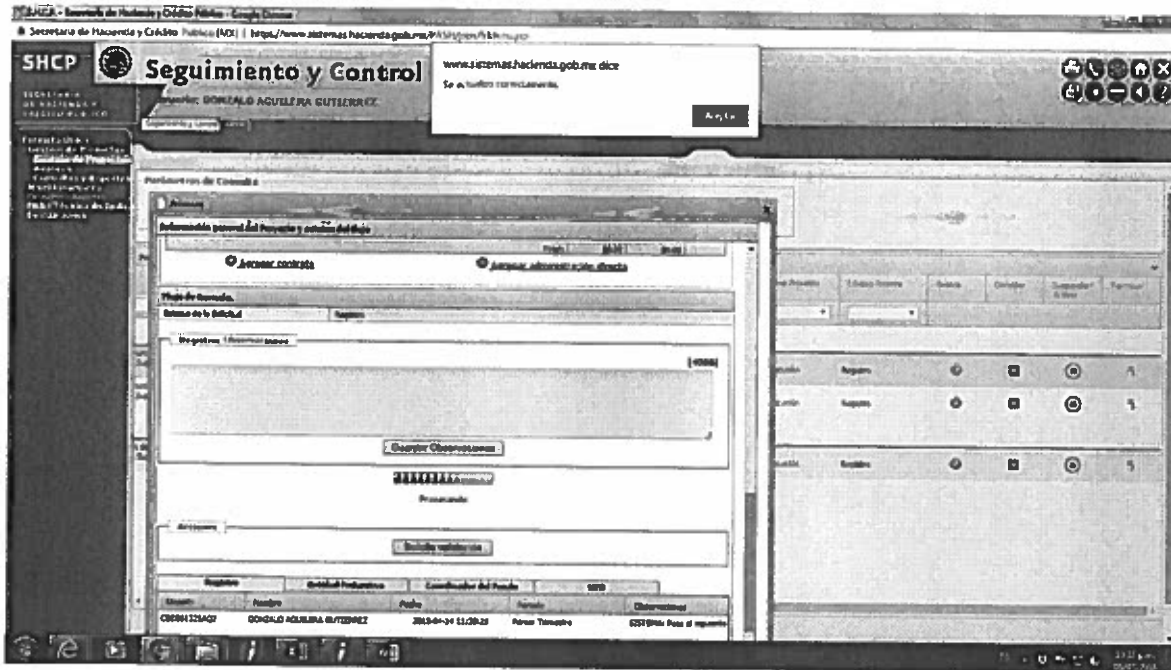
SHCP - Secretaría de Hacienda y Crédito Público - Google Chrome
Secretaria de Hacienda y Crédito Público [MX] | https://www.sistemas.hacienda.gob.mx/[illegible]

SHCP
SECRETARÍA DE HACIENDA Y CRÉDITO PÚBLICO
Seguimiento y Control
Usuario: GONZALO AGUILERA GUTIERREZ

www.sistemas.hacienda.gob.mx dice
Se actualizó correctamente.
Aceptar

Parámetros de Consulta

Información general del Proyecto y estatus del flujo
Agregar contrato
Agregar administración directa

Flujo de Revisión
Estatus de la Solicitud
Registro

Registro Observaciones
[4000]
Guardar Observaciones

Procesando

Acciones
Enviar solicitud

| Registro | Unidad Responsable | Coordinador del Fondo | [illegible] |
|---|---|---|---|

| Usuario | Nombre | Fecha | Periodo | Observaciones |
|---|---|---|---|---|
| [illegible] | GONZALO AGUILERA GUTIERREZ | 2015-04-14 11:20:25 | Primer Trimestre | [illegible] |

Registro
Registro
Registro